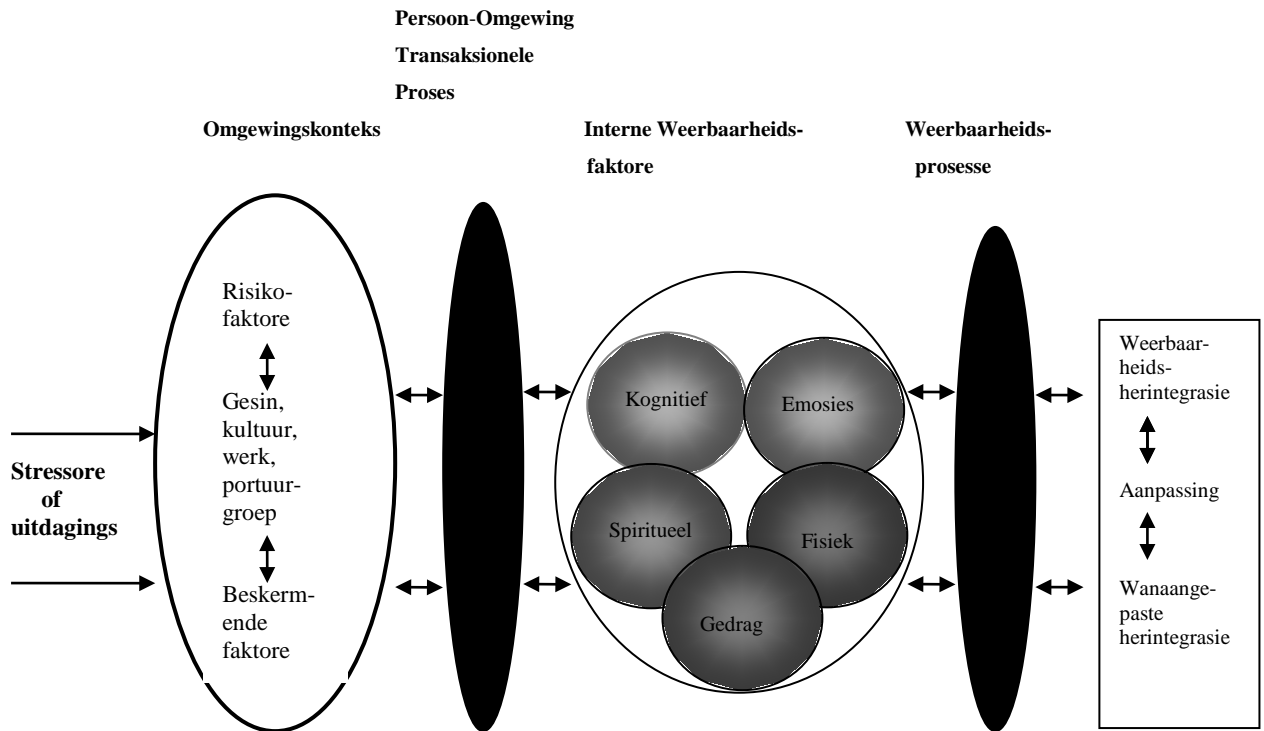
Persoon-Omgewing Transaksionele Proses

Omgewingskonteks

Interne Weerbaarheids-faktore

Weerbaarheids-prosesse

Stressore of uitdagings

Risiko-faktore

Gesin, kultuur, werk, portuur-groep

Beskerm-ende faktore

Kognitief

Emosies

Spiritueel

Fisiek

Gedrag

Weerbaar-heids-herintegrasie

Aanpassing

Wanaange-paste herintegrasie